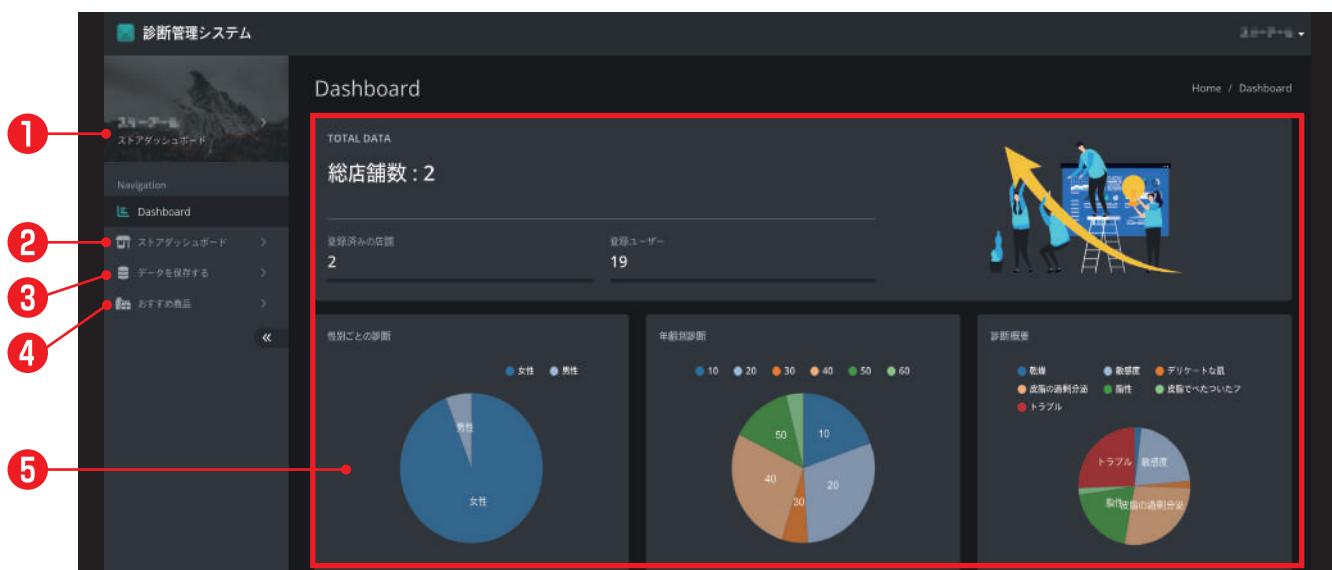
診断管理システム

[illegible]

Dashboard

Home / Dashboard

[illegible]
ストアダッシュボード

Navigation

Dashboard

ストアダッシュボード

データを保存する

おすすめ商品

«

1
2
3
4
5

TOTAL DATA

総店舗数 : 2

登録済みの店舗
2

登録ユーザー
19

性別ごとの診断

女性 男性

男性

女性

年齢別診断

10 20 30 40 50 60

50
10
40
20
30

診断概要

乾燥 敏感度 デリケートな肌
皮脂の過剰分泌 脂性 皮脂でべたついたフ
トラブル

トラブル
敏感度
脂性
皮脂の過剰分泌